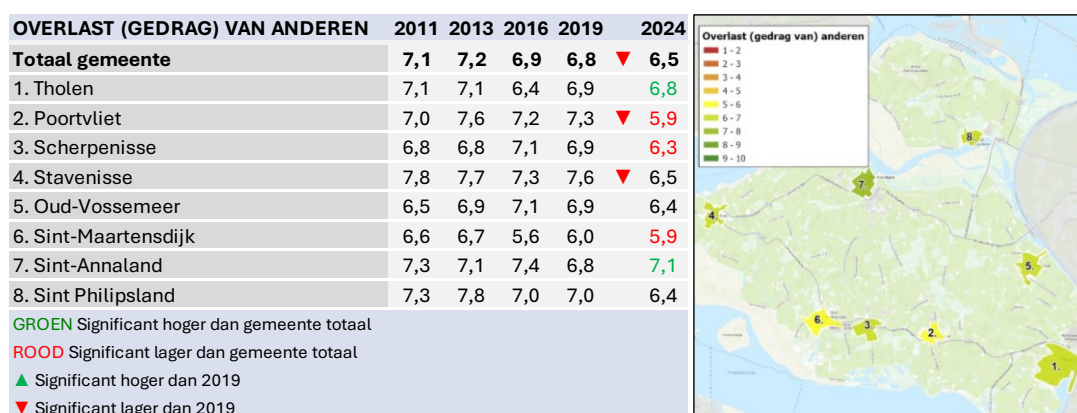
| OVERLAST (GEDRAG) VAN ANDEREN | 2011 | 2013 | 2016 | 2019 | | 2024 |
|---|---|---|---|---|---|---|
| **Totaal gemeente** | **7,1** | **7,2** | **6,9** | **6,8** | ▼ | **6,5** |
| 1. Tholen | 7,1 | 7,1 | 6,4 | 6,9 | | 6,8 |
| 2. Poortvliet | 7,0 | 7,6 | 7,2 | 7,3 | ▼ | 5,9 |
| 3. Scherpenisse | 6,8 | 6,8 | 7,1 | 6,9 | | 6,3 |
| 4. Stavenisse | 7,8 | 7,7 | 7,3 | 7,6 | ▼ | 6,5 |
| 5. Oud-Vossemeer | 6,5 | 6,9 | 7,1 | 6,9 | | 6,4 |
| 6. Sint-Maartensdijk | 6,6 | 6,7 | 5,6 | 6,0 | | 5,9 |
| 7. Sint-Annaland | 7,3 | 7,1 | 7,4 | 6,8 | | 7,1 |
| 8. Sint Philipsland | 7,3 | 7,8 | 7,0 | 7,0 | | 6,4 |

GROEN Significant hoger dan gemeente totaal
ROOD Significant lager dan gemeente totaal
▲ Significant hoger dan 2019
▼ Significant lager dan 2019

Overlast (gedrag van) anderen
1 - 2
2 - 3
3 - 4
4 - 5
5 - 6
6 - 7
7 - 8
8 - 9
9 - 10

8
7
4
5
6
3
2
1